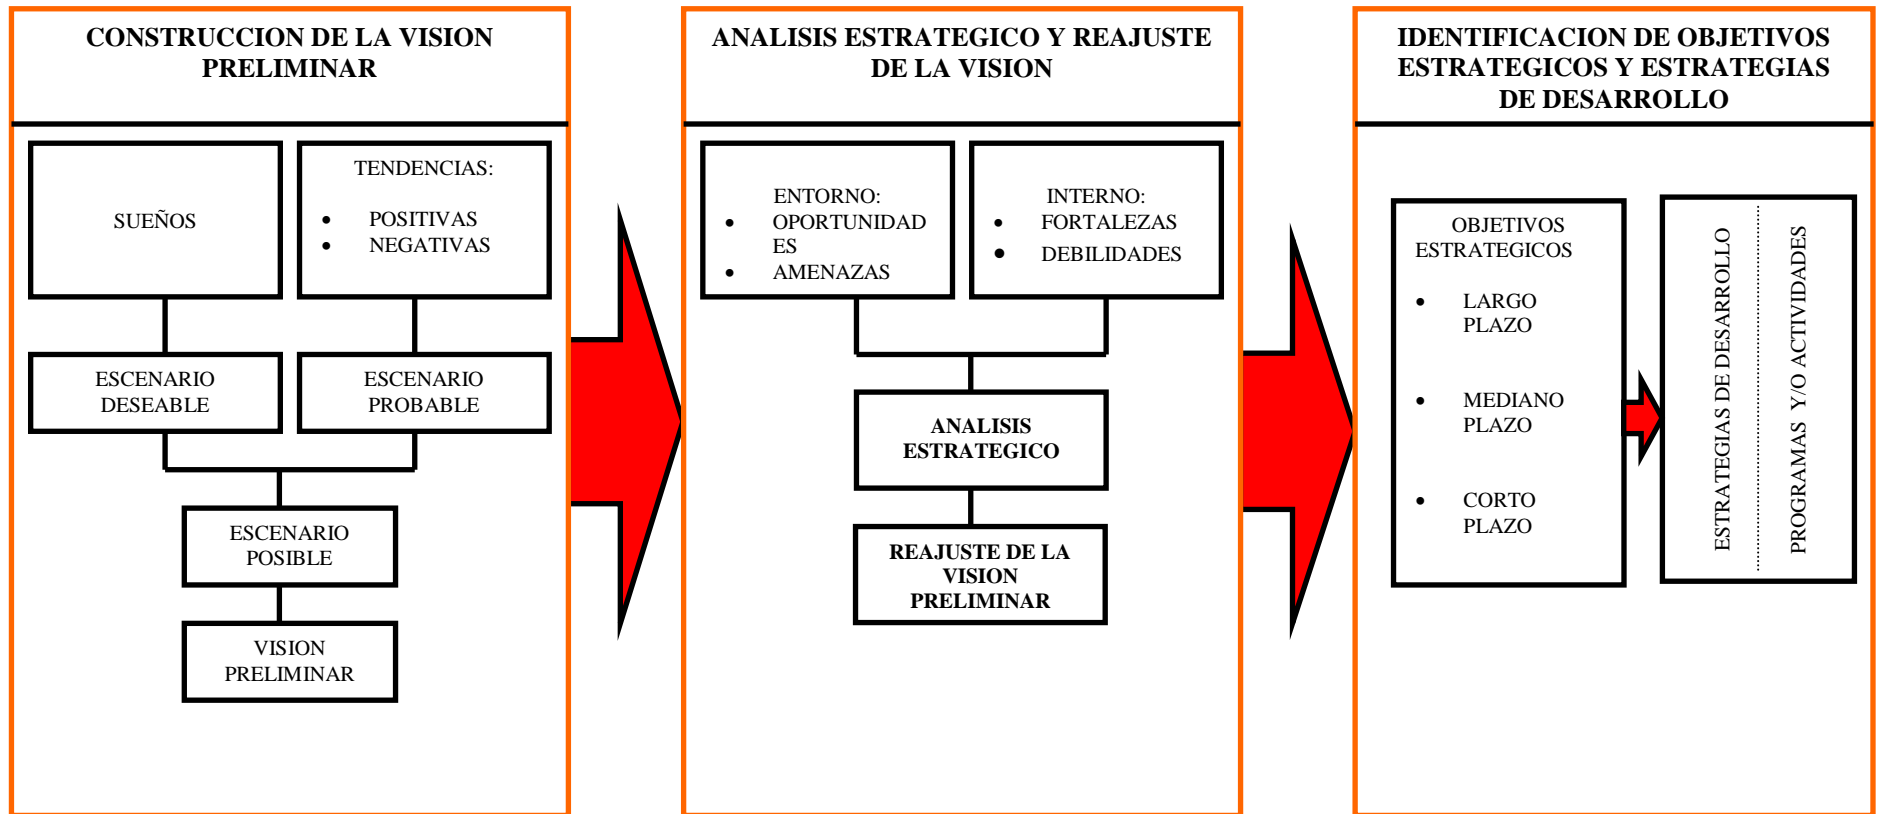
CONSTRUCCION DE LA VISION PRELIMINAR

SUEÑOS

TENDENCIAS:
- POSITIVAS
- NEGATIVAS

ESCENARIO DESEABLE

ESCENARIO PROBABLE

ESCENARIO POSIBLE

VISION PRELIMINAR

ANALISIS ESTRATEGICO Y REAJUSTE DE LA VISION

ENTORNO:
- OPORTUNIDADES
- AMENAZAS

INTERNO:
- FORTALEZAS
- DEBILIDADES

ANALISIS ESTRATEGICO

REAJUSTE DE LA VISION PRELIMINAR

IDENTIFICACION DE OBJETIVOS ESTRATEGICOS Y ESTRATEGIAS DE DESARROLLO

OBJETIVOS ESTRATEGICOS
- LARGO PLAZO
- MEDIANO PLAZO
- CORTO PLAZO

ESTRATEGIAS DE DESARROLLO

PROGRAMAS Y/O ACTIVIDADES